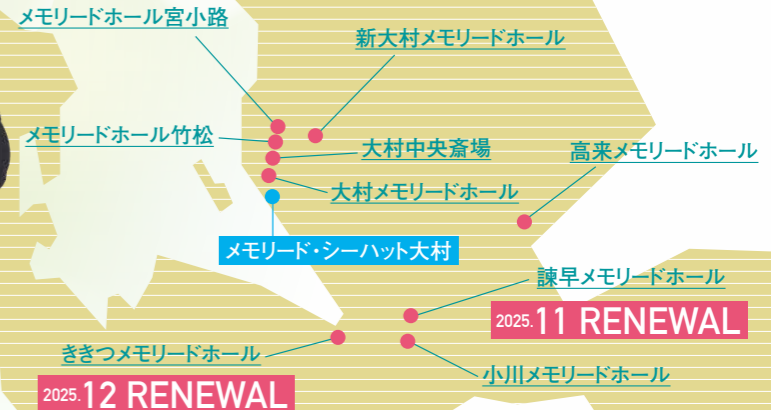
メモリードホール宮小路

新大村メモリードホール

メモリードホール竹松

大村中央斎場

高来メモリードホール

大村メモリードホール

メモリード・シーハット大村

諫早メモリードホール

2025.11 RENEWAL

きさつメモリードホール

小川メモリードホール

2025.12 RENEWAL